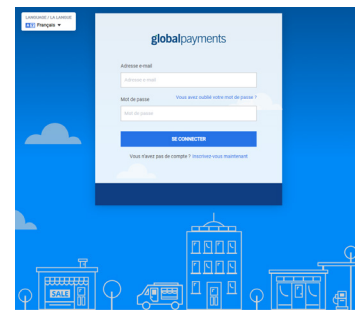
LANGUAGE / LA LANGUE
Français ▾

globalpayments

Adresse e-mail
Adresse e-mail

Mot de passe
Vous avez oublié votre mot de passe ?
Mot de passe

SE CONNECTER

Vous n'avez pas de compte ? Inscrivez-vous maintenant

SALE